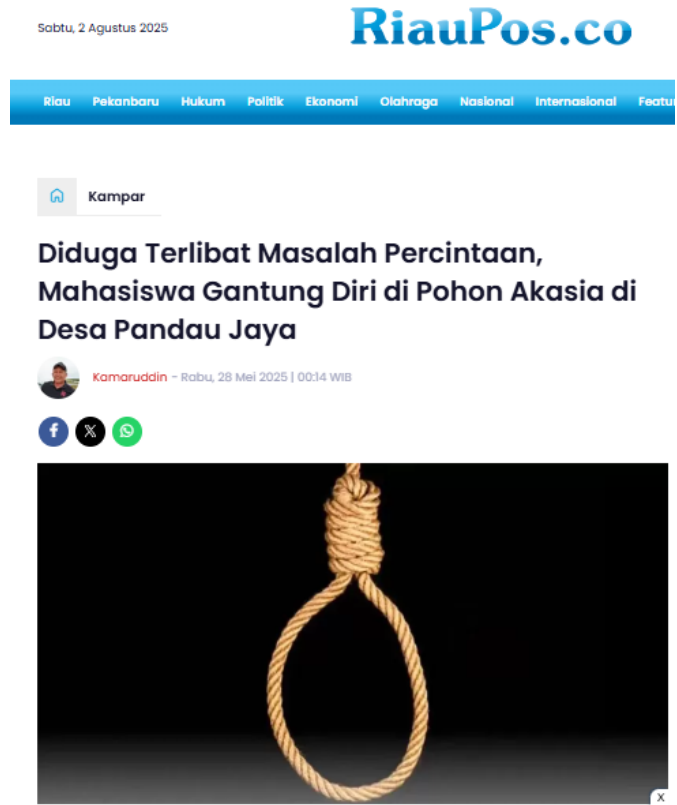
Sabtu, 2 Agustus 2025

RiauPos.co

Riau Pekanbaru Hukum Politik Ekonomi Olahraga Nasional Internasional Featu

Kampar

Diduga Terlibat Masalah Percintaan, Mahasiswa Gantung Diri di Pohon Akasia di Desa Pandau Jaya

Kamaruddin - Rabu, 28 Mei 2025 | 00:14 WIB

X